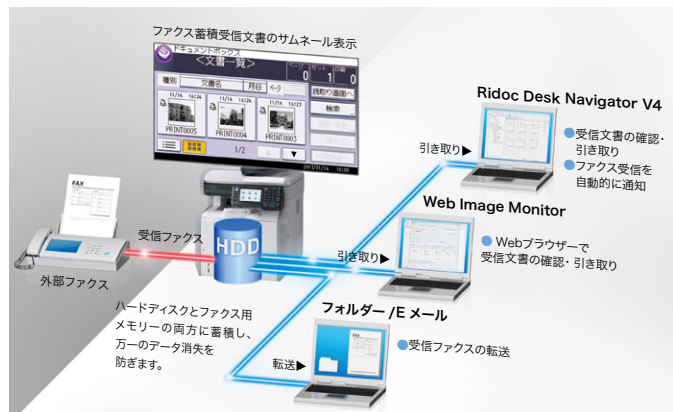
ファクス蓄積受信文書のサムネール表示

ドキュメントボックス
<文書一覧>

種別 文書名 月日 ページ

11/16 16:24 PRINT0005
11/16 16:24 PRINT0004
11/16 16:23 PRINT0003

1/2

FAX

受信ファクス

外部ファクス

HDD

ハードディスクとファクス用メモリーの両方に蓄積し、万一のデータ消失を防ぎます。

Ridoc Desk Navigator V4

引き取り▶

受信文書の確認・引き取り

ファクス受信を自動的に通知

Web Image Monitor

引き取り▶

Webブラウザーで受信文書の確認・引き取り

フォルダー /E メール

転送▶

受信ファクスの転送